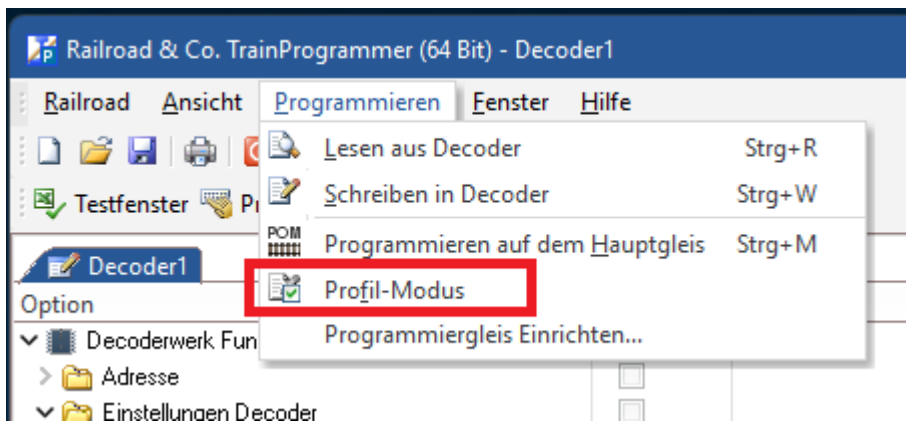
Railroad & Co. TrainProgrammer (64 Bit) - Decoder1

Railroad Ansicht Programmieren Fenster Hilfe

Testfenster Pr

Decoder1

Option

Decoderwerk Fun

Adresse

Einstellungen Decoder

Lesen aus Decoder Strg+R

Schreiben in Decoder Strg+W

POM

Programmieren auf dem Hauptgleis Strg+M

Profil-Modus

Programmiergleis Einrichten...